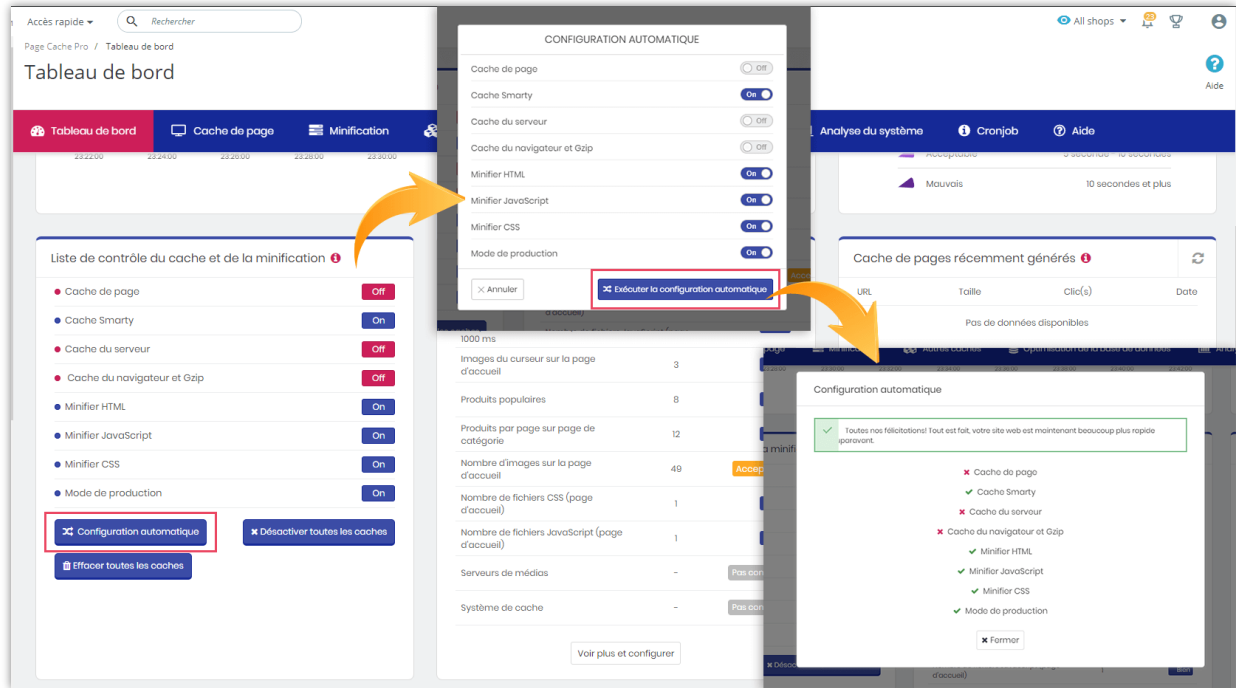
Accès rapide ▾ Rechercher

All shops ▾

Page Cache Pro / Tableau de bord

Tableau de bord

Aide

Tableau de bord | Cache de page | Minification | Analyse du système | Cronjob | Aide

23:22:00 23:24:00 23:26:00 23:28:00 23:30:00

Acceptable 5 secondes - 10 secondes

Mauvais 10 secondes et plus

Liste de contrôle du cache et de la minification

Cache de page Off
Cache Smarty On
Cache du serveur Off
Cache du navigateur et Gzip Off
Minifier HTML On
Minifier JavaScript On
Minifier CSS On
Mode de production On

Configuration automatique
Désactiver toutes les caches
Effacer toutes les caches

CONFIGURATION AUTOMATIQUE

Cache de page Off
Cache Smarty On
Cache du serveur Off
Cache du navigateur et Gzip Off
Minifier HTML On
Minifier JavaScript On
Minifier CSS On
Mode de production On

Annuler
Exécuter la configuration automatique

1000 ms

| Images du curseur sur la page d'accueil | 3 | |
|---|---|---|
| Produits populaires | 8 | |
| Produits par page sur page de catégorie | 12 | |
| Nombre d'images sur la page d'accueil | 49 | Accep |
| Nombre de fichiers CSS (page d'accueil) | 1 | |
| Nombre de fichiers JavaScript (page d'accueil) | 1 | |
| Serveurs de médias | - | Pas con |
| Système de cache | - | Pas con |

Voir plus et configurer

Cache de pages récemment générés

| URL | Taille | Clic(s) | Date |
|---|---|---|---|
| Pas de données disponibles | | | |

Configuration automatique

Toutes nos félicitations! Tout est fait, votre site web est maintenant beaucoup plus rapide qu'auparavant.

✖ Cache de page
✔ Cache Smarty
✖ Cache du serveur
✖ Cache du navigateur et Gzip
✔ Minifier HTML
✔ Minifier JavaScript
✔ Minifier CSS
✔ Mode de production

Fermer